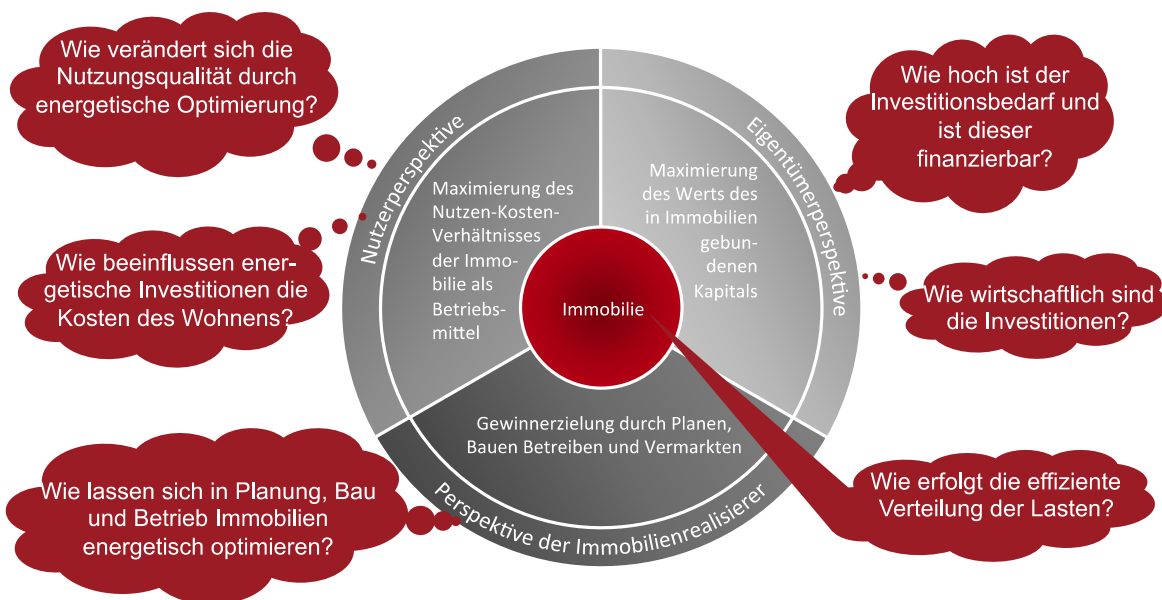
Wie verändert sich die Nutzungsqualität durch energetische Optimierung?

Wie hoch ist der Investitionsbedarf und ist dieser finanzierbar?

Nutzerperspektive

Eigentümerperspektive

Maximierung des Nutzen-Kosten-Verhältnisses der Immobilie als Betriebsmittel

Maximierung des Werts des in Immobilien gebundenen Kapitals

Wie beeinflussen energetische Investitionen die Kosten des Wohnens?

Immobilie

Wie wirtschaftlich sind die Investitionen?

Gewinnerzielung durch Planen, Bauen Betreiben und Vermarkten

Wie lassen sich in Planung, Bau und Betrieb Immobilien energetisch optimieren?

Perspektive der Immobilienrealisierer

Wie erfolgt die effiziente Verteilung der Lasten?